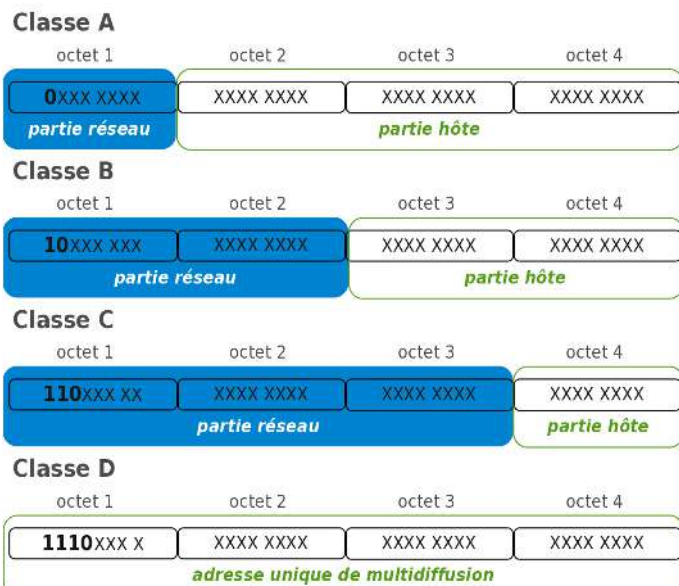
Classe A

octet 1 octet 2 octet 3 octet 4

0XXX XXXX XXXX XXXX XXXX XXXX XXXX XXXX

partie réseau partie hôte

Classe B

octet 1 octet 2 octet 3 octet 4

10XXX XXX XXXX XXXX XXXX XXXX XXXX XXXX

partie réseau partie hôte

Classe C

octet 1 octet 2 octet 3 octet 4

110XXX XX XXXX XXXX XXXX XXXX XXXX XXXX

partie réseau partie hôte

Classe D

octet 1 octet 2 octet 3 octet 4

1110XXX X XXXX XXXX XXXX XXXX XXXX XXXX

adresse unique de multidiffusion